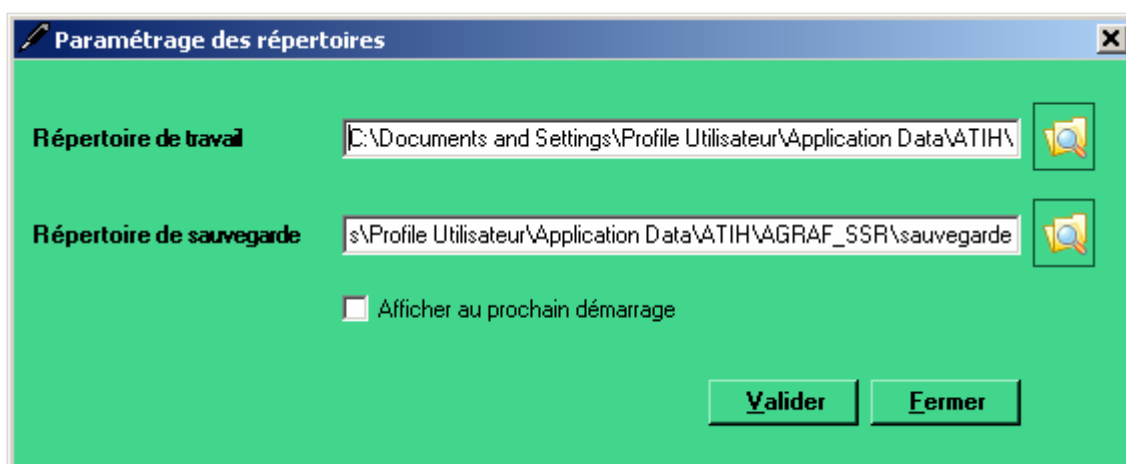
Paramétrage des répertoires

Répertoire de travail
C:\Documents and Settings\Profile Utilisateur\Application Data\ATIH\

Répertoire de sauvegarde
s\Profile Utilisateur\Application Data\ATIH\AGRAF_SSR\sauvegarde

Afficher au prochain démarrage

Valider
Fermer